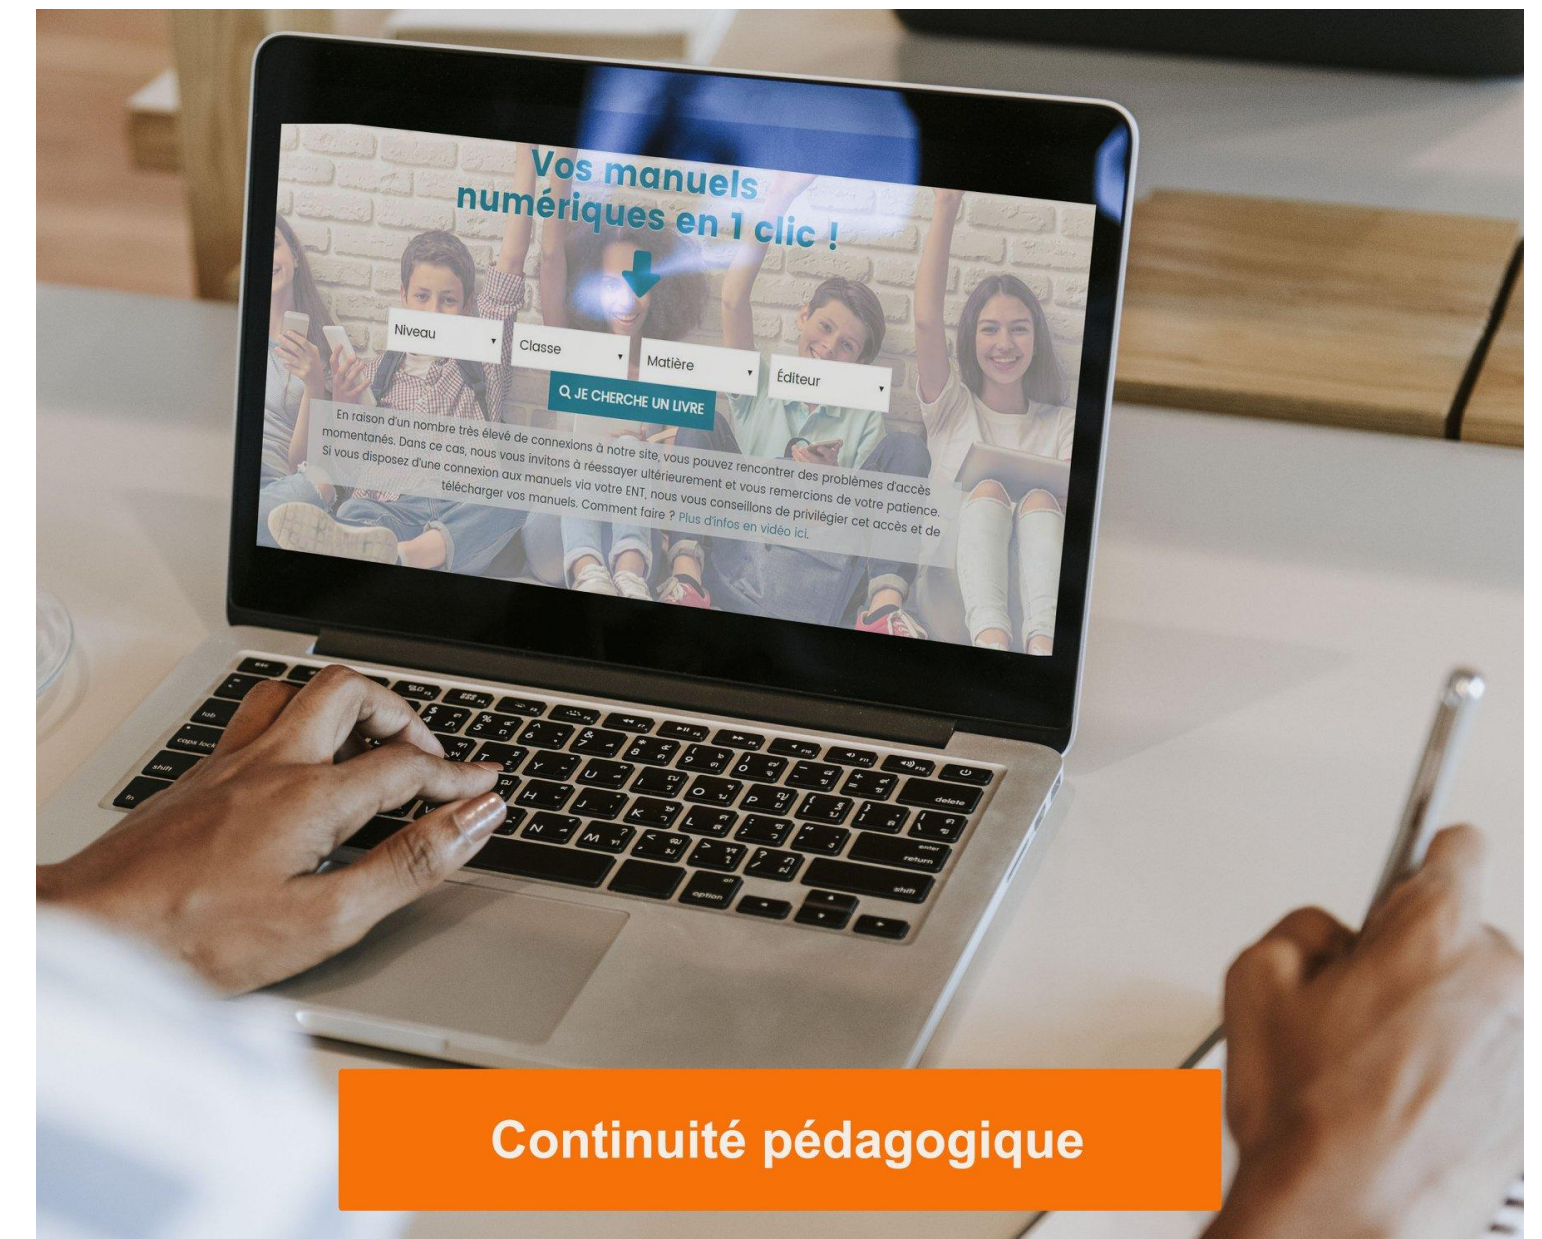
Vos manuels numériques en 1 clic !

Niveau
Classe
Matière
Éditeur

JE CHERCHE UN LIVRE

En raison d'un nombre très élevé de connexions à notre site, vous pouvez rencontrer des problèmes d'accès momentanés. Dans ce cas, nous vous invitons à réessayer ultérieurement et vous remercions de votre patience. Si vous disposez d'une connexion aux manuels via votre ENT, nous vous conseillons de privilégier cet accès et de télécharger vos manuels. Comment faire ? Plus d'infos en vidéo ici.

Continuité pédagogique